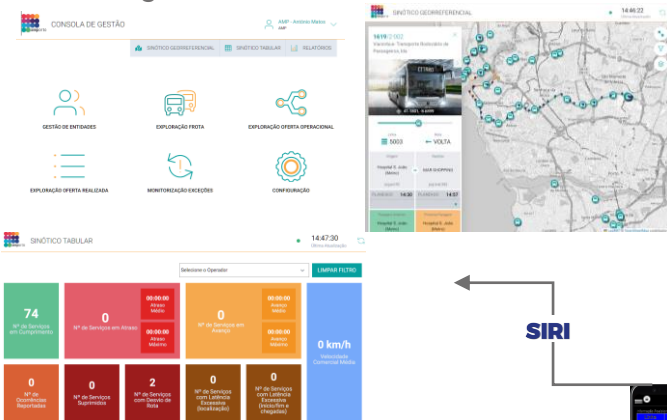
CONSOLA DE GESTÃO

AMP - Antonio Matos
AMP

SINÓTICO GEORREFERENCIAL
SINÓTICO TABULAR
RELATÓRIOS

GESTÃO DE ENTIDADES
EXPLORAÇÃO FROTA
EXPLORAÇÃO OFERTA OPERACIONAL
EXPLORAÇÃO OFERTA REALIZADA
MONITORIZAÇÃO EXCEÇÕES
CONFIGURAÇÃO

SINÓTICO GEORREFERENCIAL
14:46:22
Última Atualização

1619 | 5503
Viação Transporte Rodoviário de Passageiros SA

5003
VOLTA

Hospital S. João (Metro)
ASUR SHOPPING

14:30
14:57

Hospital S. João (Metro)
Hospital S. João (Metro)

SINÓTICO TABULAR
14:47:30
Última Atualização

Selecione o Operador
LIMPAR FILTRO

74
Nº de Serviços em Cumprimento

0
Nº de Serviços em Atraso

00:00:00
Atraso Médio

00:00:00
Atraso Máximo

0
Nº de Serviços em Avanço

00:00:00
Avanço Médio

00:00:00
Avanço Máximo

0 km/h
Velocidade Comercial Média

0
Nº de Ocorrências Reportadas

0
Nº de Serviços Suprimidos

2
Nº de Serviços com Desvio de Rota

0
Nº de Serviços com Latência Excessiva (localização)

0
Nº de Serviços com Latência Excessiva (recolhas e chegadas)

SIRI